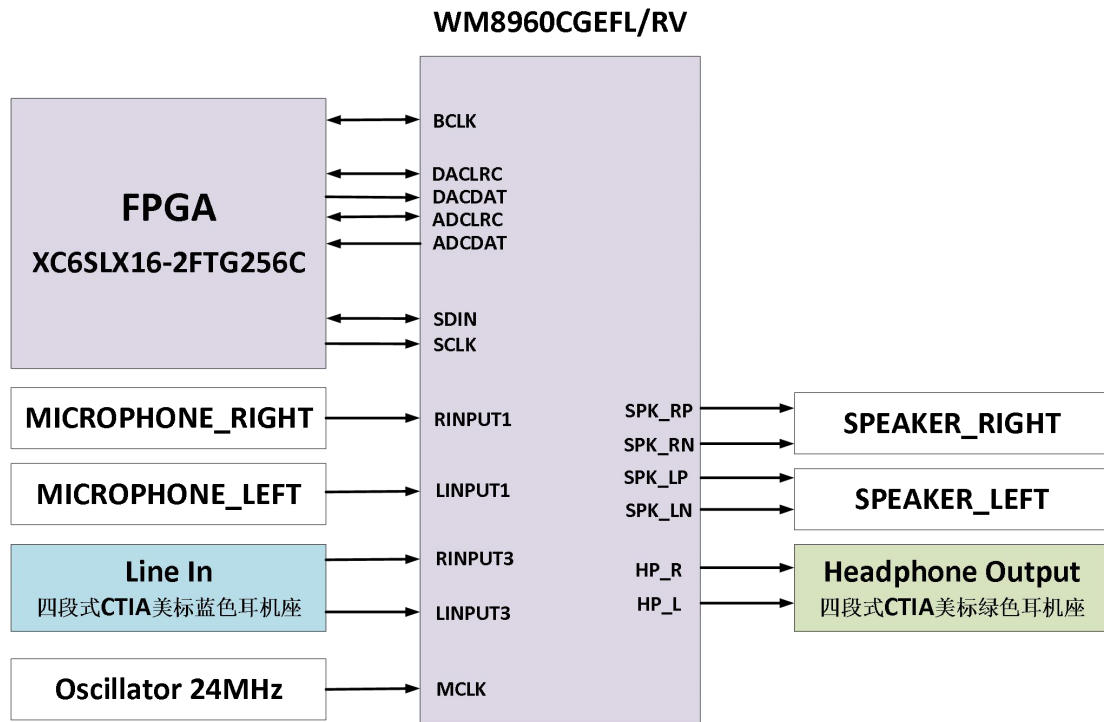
WM8960CGEFL/RV

FPGA
XC6SLX16-2FTG256C

BCLK
DACLRC
DACDAT
ADCLRC
ADCDAT
SDIN
SCLK

MICROPHONE_RIGHT
RINPUT1
MICROPHONE_LEFT
LINPUT1
Line In
四段式CTIA美标蓝色耳机座
RINPUT3
LINPUT3
Oscillator 24MHz
MCLK

SPK_RP
SPK_RN
SPK_LP
SPK_LN
HP_R
HP_L

SPEAKER_RIGHT
SPEAKER_LEFT
Headphone Output
四段式CTIA美标绿色耳机座